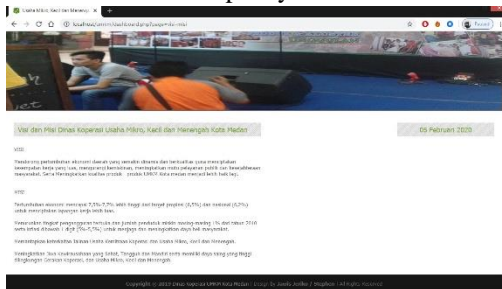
Usaha Mikro, Kecil dan Meneng... ×

localhost/umkm/dashboard.php?page=visi-misi

Visi dan Misi Dinas Koperasi Usaha Mikro, Kecil dan Menengah Kota Medan

05 Februari 2020

VISI:

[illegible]

MISI:

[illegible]

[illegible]

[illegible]

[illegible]

Copyright © 2019 Dinas Koperasi UMKM Kota Medan | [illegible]